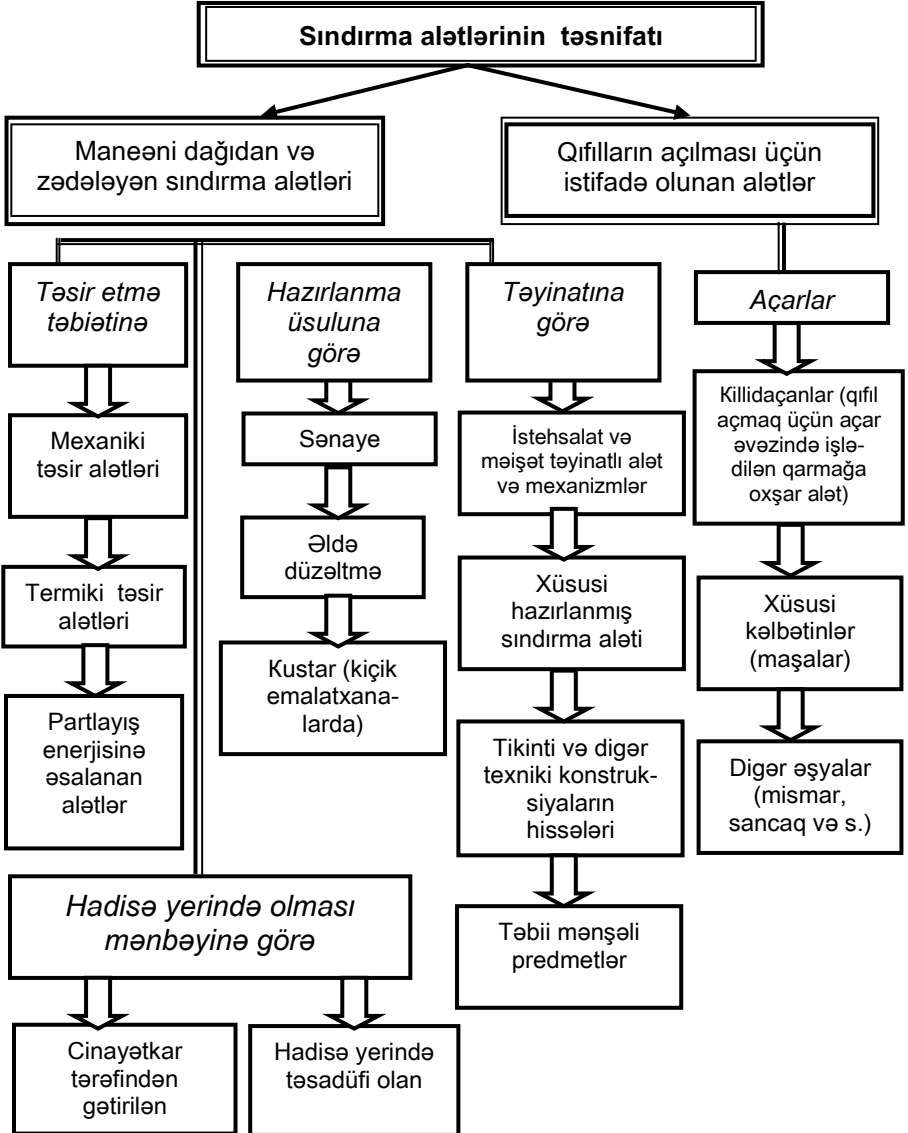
Sındırma alətlərinin təsnifatı

Maneəni dağıdan və zədələyən sındırma alətləri

Qıfılların açılması üçün istifadə olunan alətlər

Təsir etmə təbiətinə

Mexaniki təsir alətləri

Termiki təsir alətləri

Partlayış enerjisinə əsalanan alətlər

Hazırlanma üsuluna görə

Sənaye

Əldə düzəltmə

Kustar (kiçik emalatxanalarda)

Təyinatına görə

İstehsalat və məişət təyinatlı alət və mexanizmlər

Xüsusi hazırlanmış sındırma aləti

Tikinti və digər texniki konstruksiyaların hissələri

Təbii mənşəli predmetlər

Açarlar

Killidaçanlar (qıfıl açmaq üçün açar əvəzində işlədilən qarmağa oxşar alət)

Xüsusi kəlbətinlər (maşalar)

Digər əşyalar (mismar, sancaq və s.)

Hadisə yerində olması mənbəyinə görə

Cinayətkar tərəfindən gətirilən

Hadisə yerində təsadüfi olan